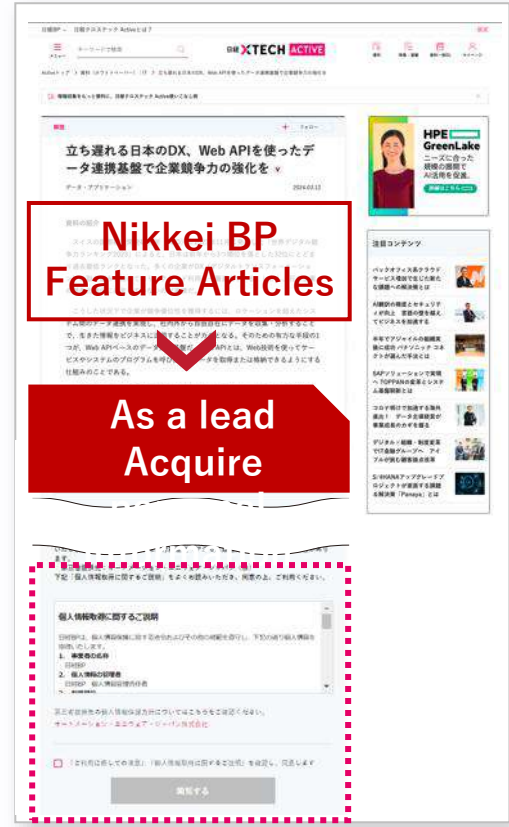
日経BP 日経クロステック Activeとは？

メニュー キーワードで検索 日経 XTECH ACTIVE

立ち遅れる日本のDX、Web APIを使ったデータ連携基盤で企業競争力の強化を

データ・アプリケーション 2024.03.12

Nikkei BP Feature Articles

As a lead Acquire

HPE GreenLake

注目コンテンツ

下記「個人情報取扱に関するご説明」をよくお読みいただき、同意の上、ご利用ください。

個人情報取扱に関するご説明

1. 事業者の名称
日経BP
2. 個人情報の管理者

送信する